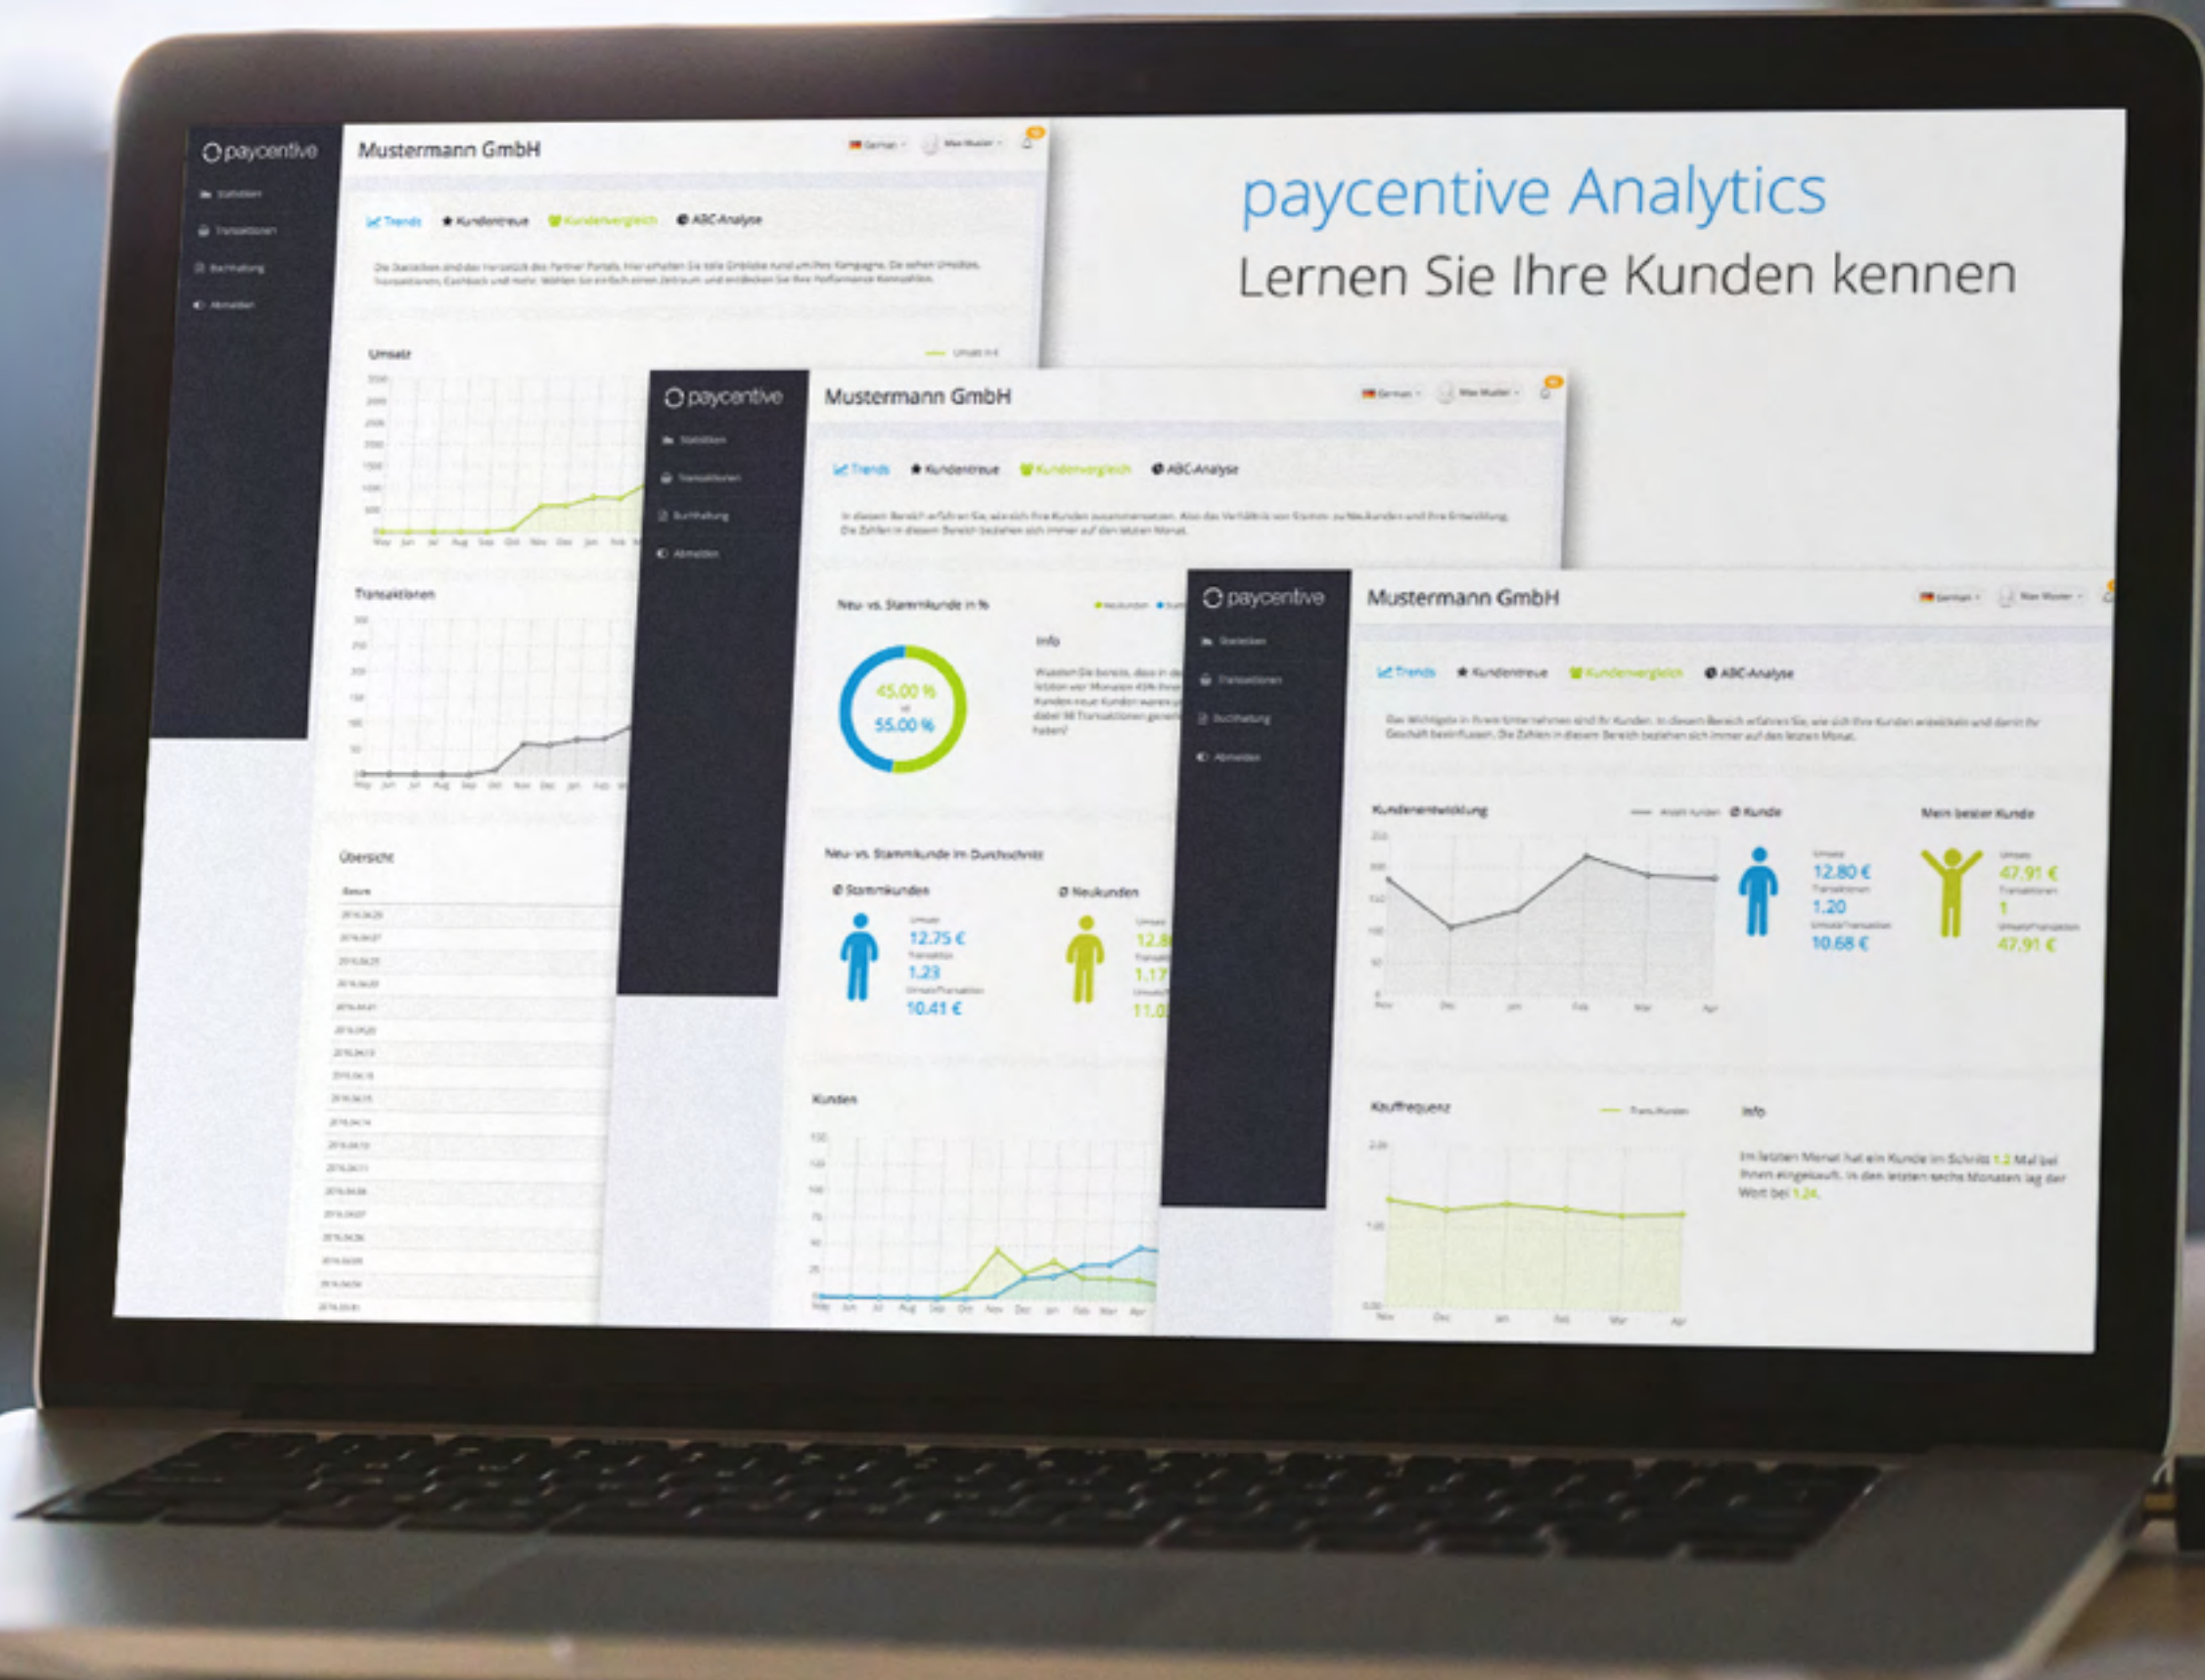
paycentive Analytics
Lernen Sie Ihre Kunden kennen

paycentive
Mustermann GmbH
Trends
Kundentreue
Kundenvergleich
ABC-Analyse
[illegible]
Umsatz
Transaktionen
Übersicht

paycentive
Mustermann GmbH
Trends
Kundentreue
Kundenvergleich
ABC-Analyse
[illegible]
Neu- vs. Stammkunde in %
45.00 %
55.00 %
Info
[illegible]
Neu- vs. Stammkunde im Durchschnitt
Ø Stammkunden
12.75 €
1.23
10.41 €
Ø Neukunden
12.8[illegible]
1.17
11.0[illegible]
Kunden

paycentive
Mustermann GmbH
Trends
Kundentreue
Kundenvergleich
ABC-Analyse
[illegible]
Kundenentwicklung
Ø Kunde
12.80 €
1.20
10.68 €
Mein bester Kunde
47.91 €
1
47.91 €
Kauffrequenz
Info
Im letzten Monat hat ein Kunde im Schnitt 1.2 Mal bei Ihnen eingekauft. In den letzten sechs Monaten lag der Wert bei 1.24.